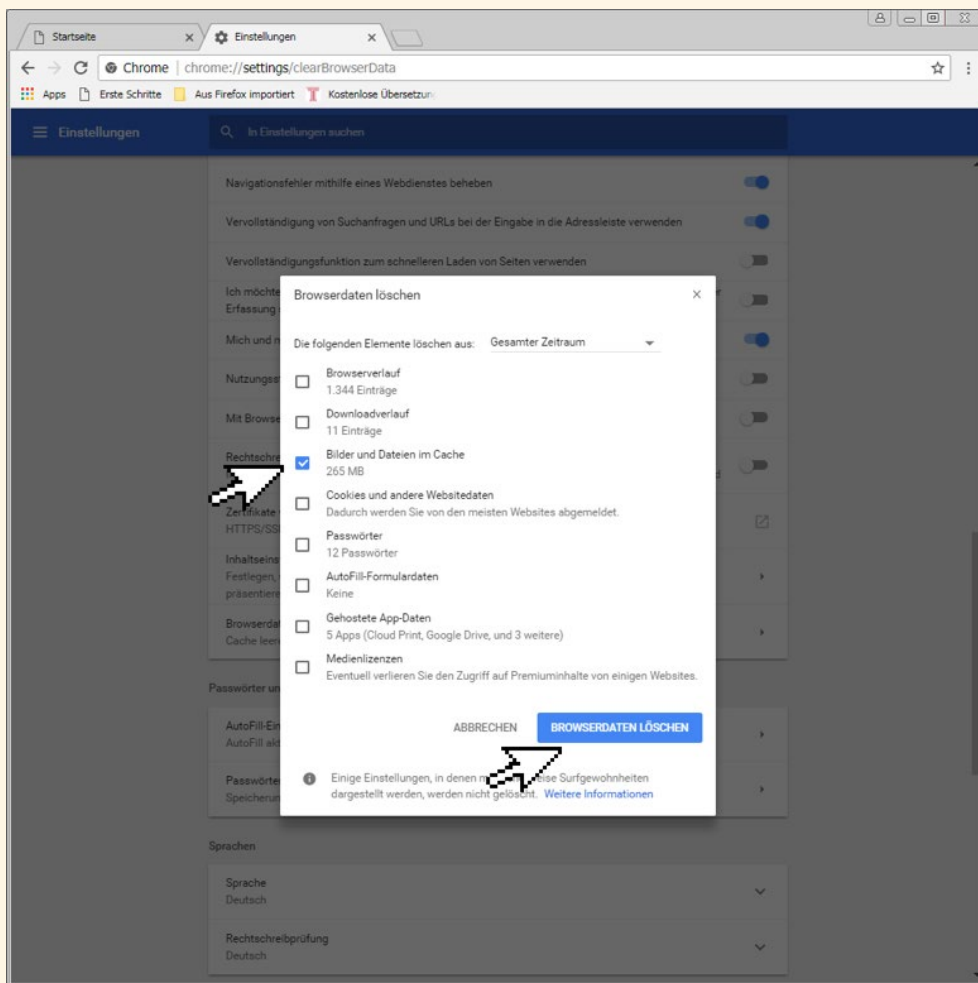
Startseite ×
Einstellungen ×

Chrome | chrome://settings/clearBrowserData

Apps  Erste Schritte  Aus Firefox importiert  Kostenlose Übersetzun

Einstellungen  In Einstellungen suchen

Navigationsfehler mithilfe eines Webdienstes beheben

Vervollständigung von Suchanfragen und URLs bei der Eingabe in die Adressleiste verwenden

Vervollständigungsfunktion zum schnelleren Laden von Seiten verwenden

Ich möchte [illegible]
Erfassung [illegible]

Mich und n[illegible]

Nutzungsst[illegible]

Mit Browse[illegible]

Rechtschre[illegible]

Zertifikate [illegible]
HTTPS/SSI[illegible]

Inhaltseins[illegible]
Festlegen, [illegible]
präsentiere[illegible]

Browserdat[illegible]
Cache leer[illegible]

Passwörter un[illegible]

AutoFill-Ein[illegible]
AutoFill ak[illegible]

Passwörte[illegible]
Speicherun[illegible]

Browserdaten löschen ×

Die folgenden Elemente löschen aus: Gesamter Zeitraum

Browserverlauf
1.344 Einträge

Downloadverlauf
11 Einträge

Bilder und Dateien im Cache
265 MB

Cookies und andere Websitedaten
Dadurch werden Sie von den meisten Websites abgemeldet.

Passwörter
12 Passwörter

AutoFill-Formulardaten
Keine

Gehostete App-Daten
5 Apps (Cloud Print, Google Drive, und 3 weitere)

Medienlizenzen
Eventuell verlieren Sie den Zugriff auf Premiuminhalte von einigen Websites.

ABBRECHEN  BROWSERDATEN LÖSCHEN

Einige Einstellungen, in denen m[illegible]se Surfgewohnheiten dargestellt werden, werden nicht gelöscht. Weitere Informationen

Sprachen

Sprache
Deutsch

Rechtschreibprüfung
Deutsch